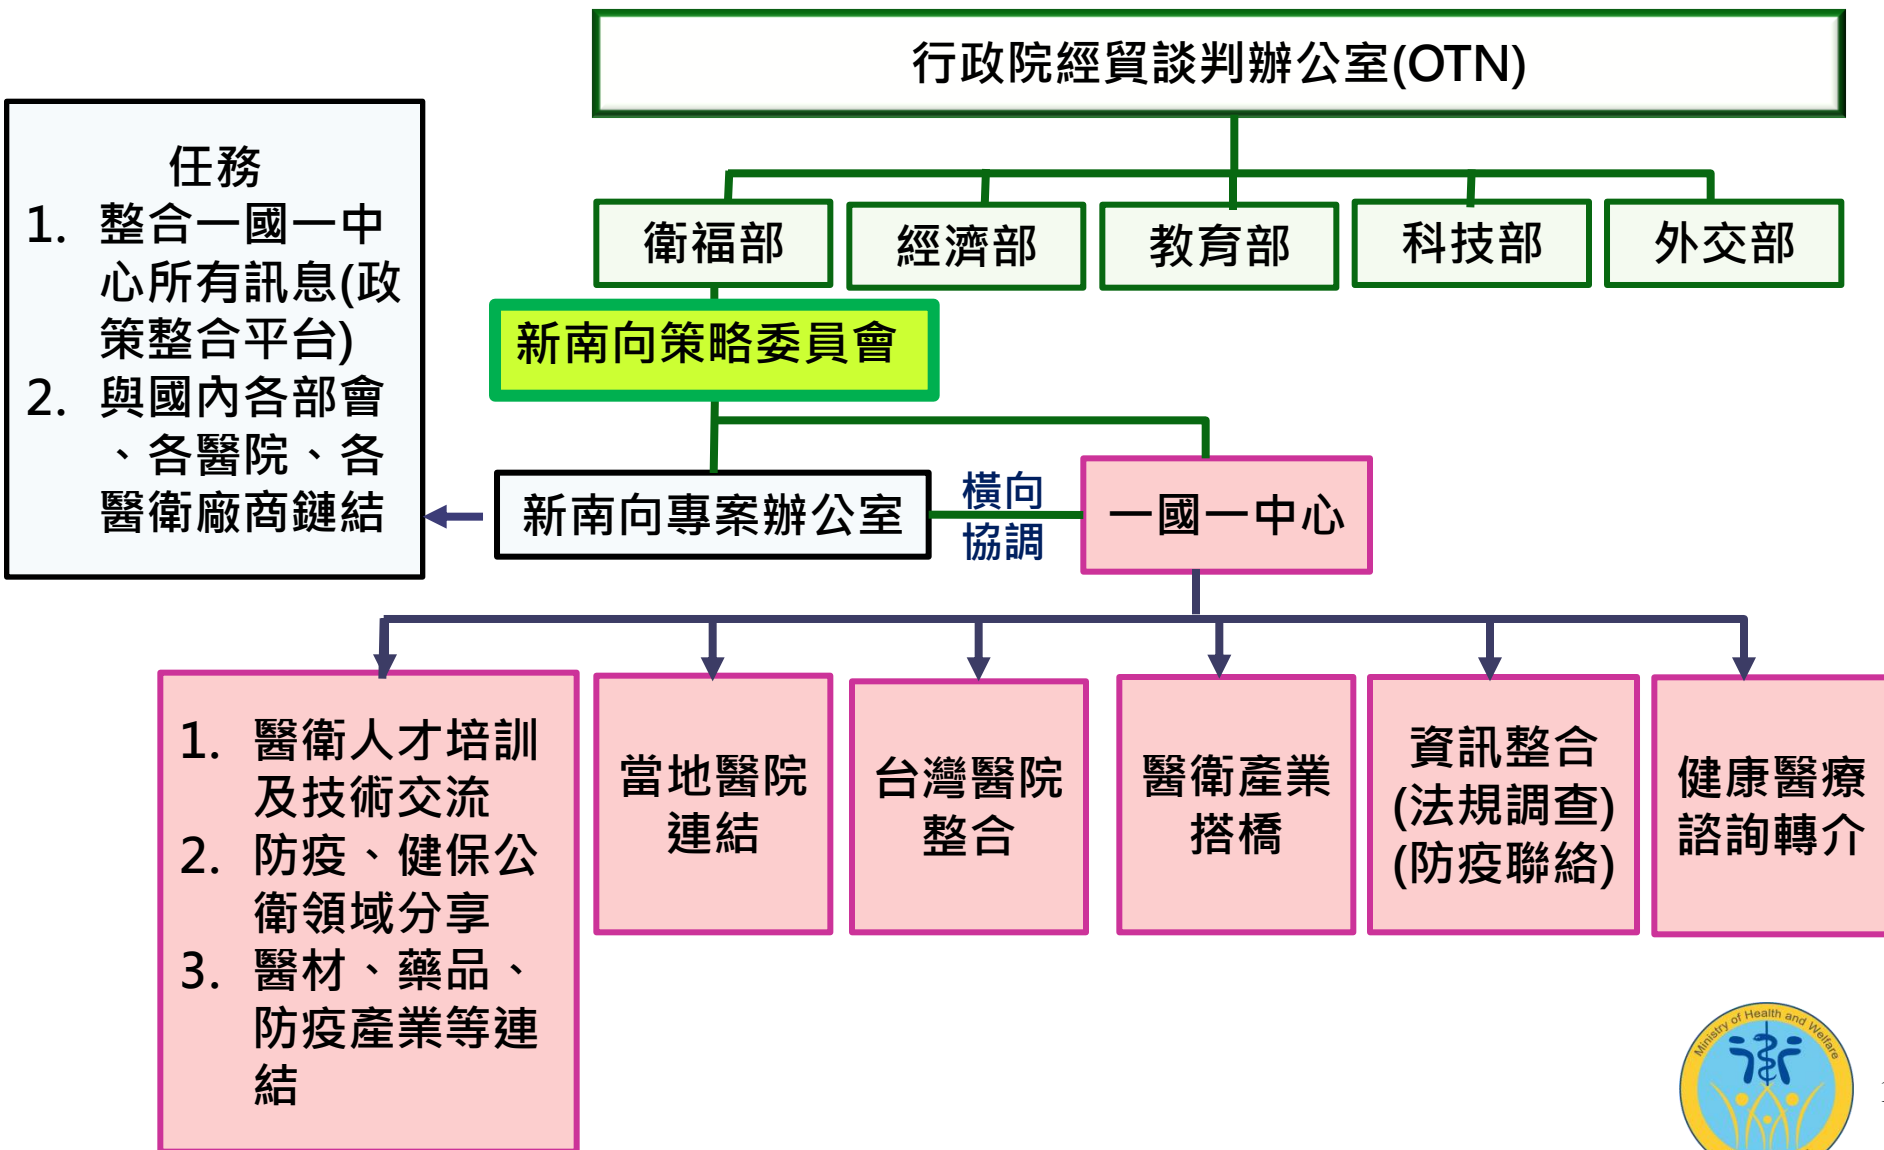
行政院經貿談判辦公室(OTN)

衛福部

經濟部

教育部

科技部

外交部

新南向策略委員會

任務
1. 整合一國一中心所有訊息(政策整合平台)
2. 與國內各部會、各醫院、各醫衛廠商鏈結

新南向專案辦公室

橫向協調

一國一中心

1. 醫衛人才培訓及技術交流
2. 防疫、健保公衛領域分享
3. 醫材、藥品、防疫產業等連結

當地醫院連結

台灣醫院整合

醫衛產業搭橋

資訊整合(法規調查)(防疫聯絡)

健康醫療諮詢轉介

Ministry of Health and Welfare